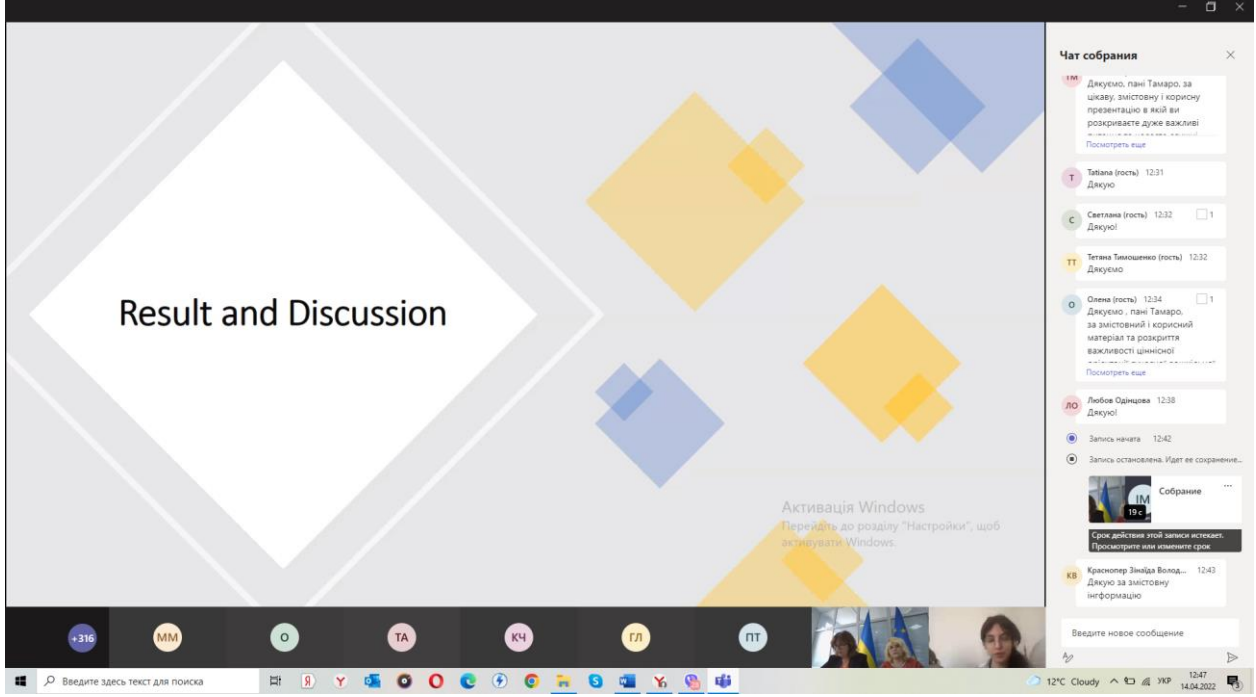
Result and Discussion

Активація Windows
Перейдіть до розділу "Настройки", щоб активувати Windows.

Чат собрания

ТМ
Дякуємо, пані Тамаро, за цікаву, змістовну і корисну презентацію в якій ви розкриваете дуже важливі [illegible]
Посмотреть еще

Т Tatiana (гость) 12:31
Дякую

С Светлана (гость) 12:32 1
Дякую!

ТТ Тетяна Тимошенко (гость) 12:32
Дякуємо

О Олена (гость) 12:34 1
Дякуємо , пані Тамаро, за змістовний і корисний матеріал та розкриття важливості ціннісної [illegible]
Посмотреть еще

ЛО Любов Одінцова 12:38
Дякую!

Запись начата 12:42

Запись остановлена. Идет ее сохранение...

IM Собрание
19 с
Срок действия этой записи истекает. Просмотрите или измените срок

КВ Краснопер Зінаїда Волод... 12:43
Дякую за змістовну інформацію

Введите новое сообщение

+316 ММ О ТА КЧ ГЛ ПТ

Введите здесь текст для поиска

12°C Cloudy УКР 12:47 14.04.2022